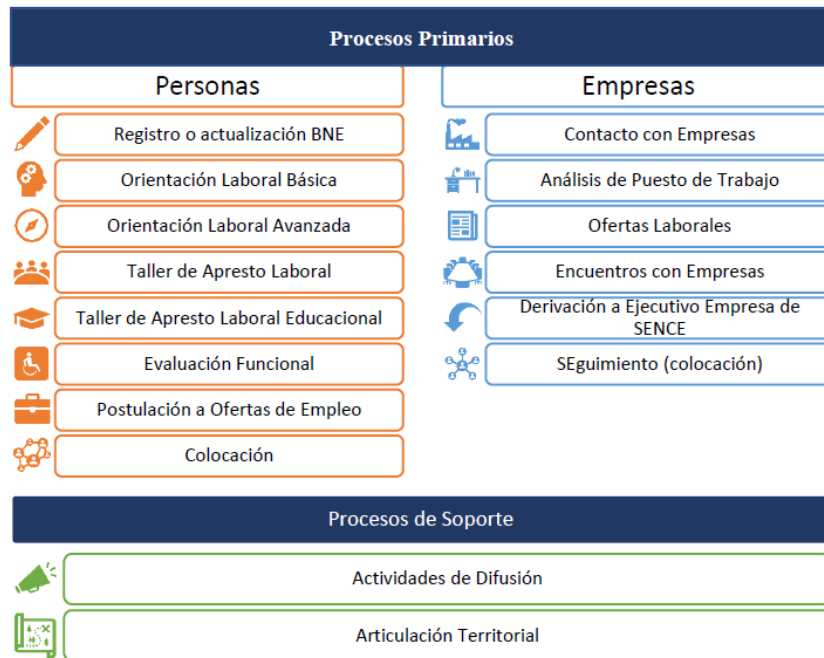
Procesos Primarios

Personas

Registro o actualización BNE

Orientación Laboral Básica

Orientación Laboral Avanzada

Taller de Apresto Laboral

Taller de Apresto Laboral Educacional

Evaluación Funcional

Postulación a Ofertas de Empleo

Colocación

Empresas

Contacto con Empresas

Análisis de Puesto de Trabajo

Ofertas Laborales

Encuentros con Empresas

Derivación a Ejecutivo Empresa de SENCE

SEguimiento (colocación)

Procesos de Soporte

Actividades de Difusión

Articulación Territorial